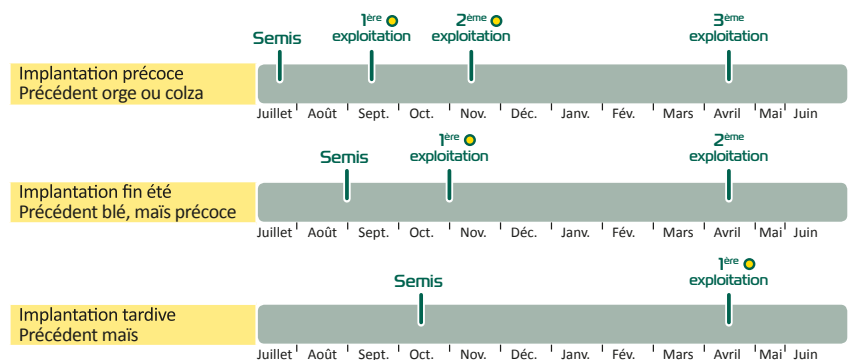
Semis

1ère exploitation

2ème exploitation

3ème exploitation

Implantation précoce
Précédent orge ou colza

Juillet | Août | Sept. | Oct. | Nov. | Déc. | Janv. | Fév. | Mars | Avril | Mai | Juin

Semis

1ère exploitation

2ème exploitation

Implantation fin été
Précédent blé, maïs précoce

Juillet | Août | Sept. | Oct. | Nov. | Déc. | Janv. | Fév. | Mars | Avril | Mai | Juin

Semis

1ère exploitation

Implantation tardive
Précédent maïs

Juillet | Août | Sept. | Oct. | Nov. | Déc. | Janv. | Fév. | Mars | Avril | Mai | Juin